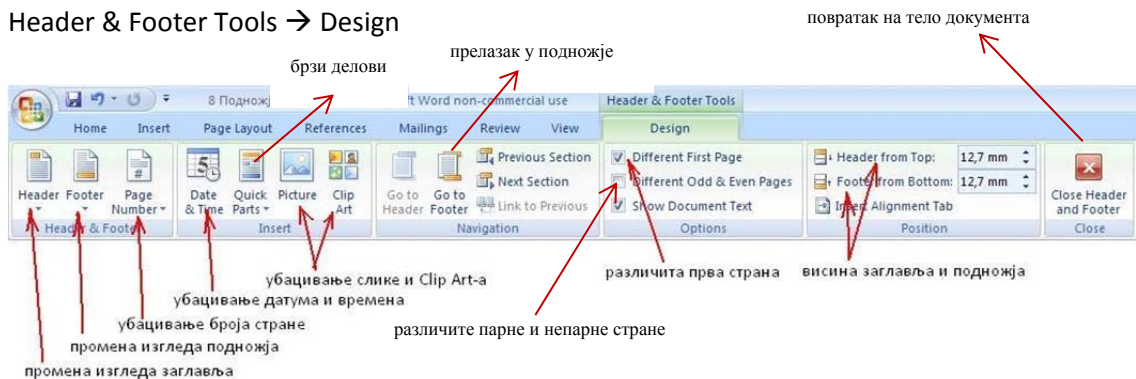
Header & Footer Tools → Design

повратак на тело документа

прелазак у подножје

брзи делови

8 Подножј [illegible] t Word non-commercial use

Header & Footer Tools

Home Insert Page Layout References Mailings Review View Design

Header Footer Page Number

Header & Footer

Date & Time Quick Parts Picture Clip Art

Insert

Go to Header Go to Footer Previous Section Next Section Link to Previous

Navigation

Different First Page Different Odd & Even Pages Show Document Text

Options

Header from Top: 12,7 mm Footer from Bottom: 12,7 mm Insert Alignment Tab

Position

Close Header and Footer

Close

убацивање слике и Clip Art-а

различита прва страна

висина заглавља и подножја

убацивање датума и времена

убацивање броја стране

различите парне и непарне стране

промена изгледа подножја

промена изгледа заглавља